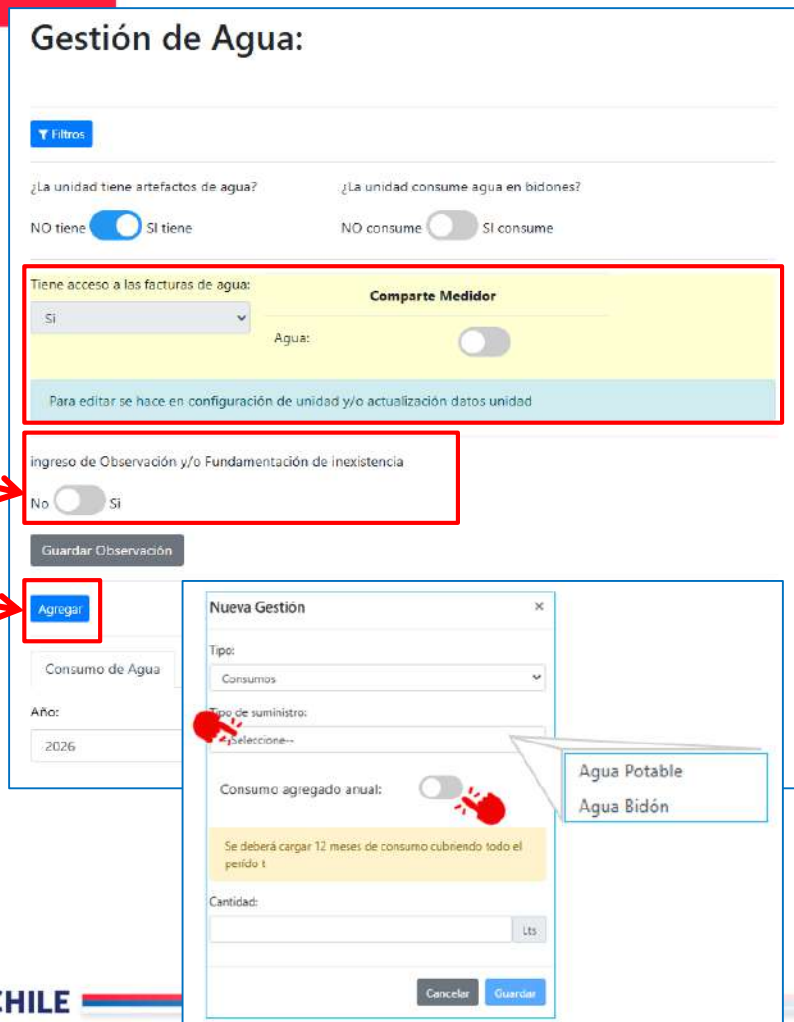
Gestión de Agua:

Filtros

¿La unidad tiene artefactos de agua?

NO tiene SI tiene

¿La unidad consume agua en bidones?

NO consume SI consume

Tiene acceso a las facturas de agua:

Si

Comparte Medidor

Agua:

Para editar se hace en configuración de unidad y/o actualización datos unidad

ingreso de Observación y/o Fundamentación de inexistencia

No Si

Guardar Observación

Agregar

Consumo de Agua

Año:

2026

Nueva Gestión ×

Tipo:

Consumos

Tipo de suministro:

--Seleccione--

Agua Potable

Agua Bidón

Consumo agregado anual:

Se deberá cargar 12 meses de consumo cubriendo todo el perído t

Cantidad:

Lts

Cancelar Guardar

CHILE